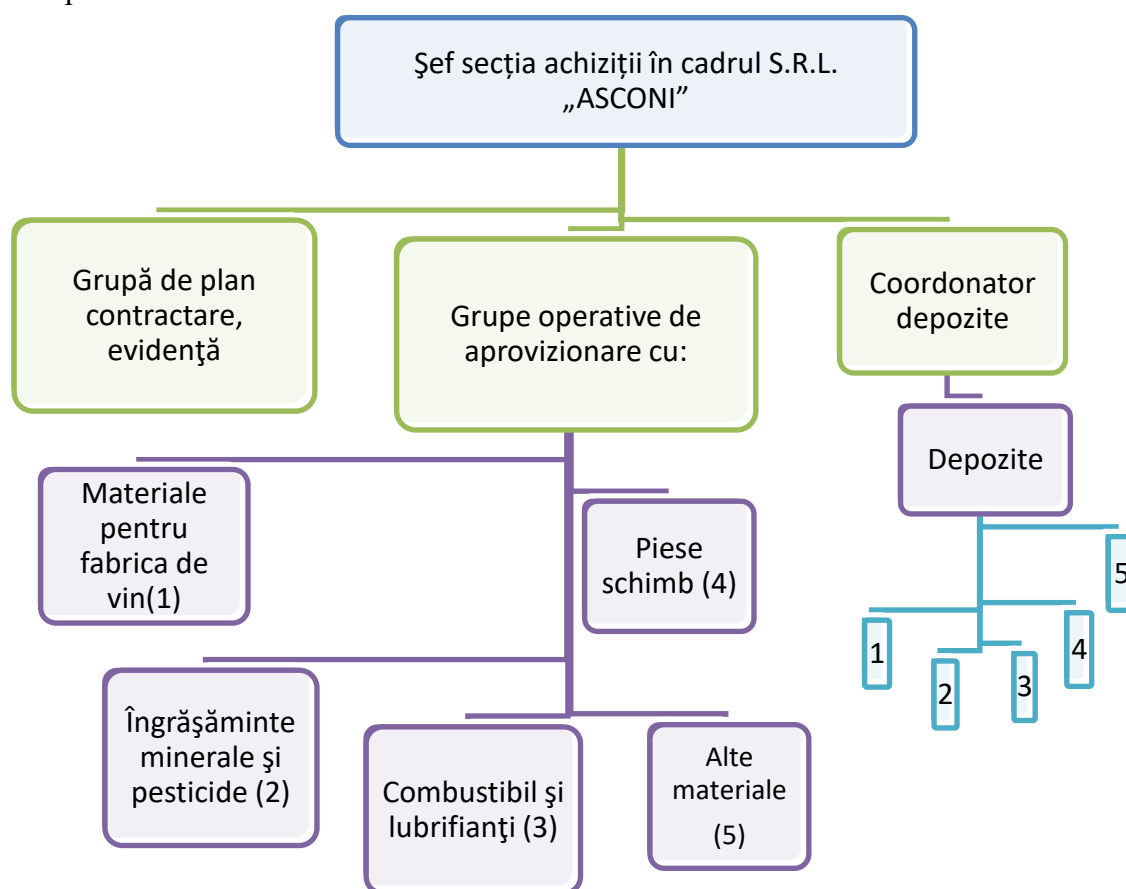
Şef secția achiziții în cadrul S.R.L. „ASCONI”

Grupă de plan contractare, evidenţă

Grupe operative de aprovizionare cu:

Coordonator depozite

Depozite

Materiale pentru fabrica de vin(1)

Piese schimb (4)

Îngrăşăminte minerale şi pesticide (2)

Combustibil şi lubrifianţi (3)

Alte materiale (5)

1

2

3

4

5